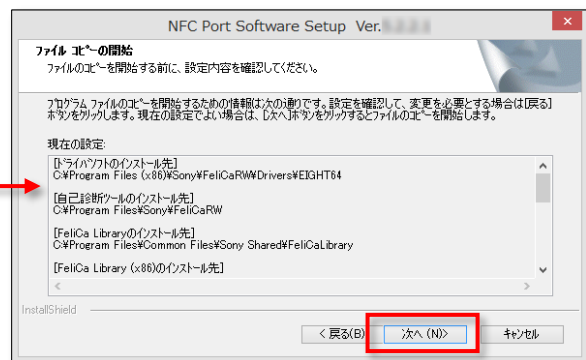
NFC Port Software Setup Ver.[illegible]

ファイル コピーの開始
ファイルのコピーを開始する前に、設定内容を確認してください。

プログラム ファイルのコピーを開始するための情報は次の通りです。設定を確認して、変更を必要とする場合は[戻る]ボタンをクリックします。現在の設定でよい場合は、[次へ]ボタンをクリックするとファイルのコピーを開始します。

現在の設定:

[ドライバソフトのインストール先]
C:¥Program Files (x86)¥Sony¥FeliCaRW¥Drivers¥EIGHT64

[自己診断ツールのインストール先]
C:¥Program Files¥Sony¥FeliCaRW

[FeliCa Libraryのインストール先]
C:¥Program Files¥Common Files¥Sony Shared¥FeliCaLibrary

[FeliCa Library (x86)のインストール先]

InstallShield

< 戻る(B)
次へ (N)>
キャンセル